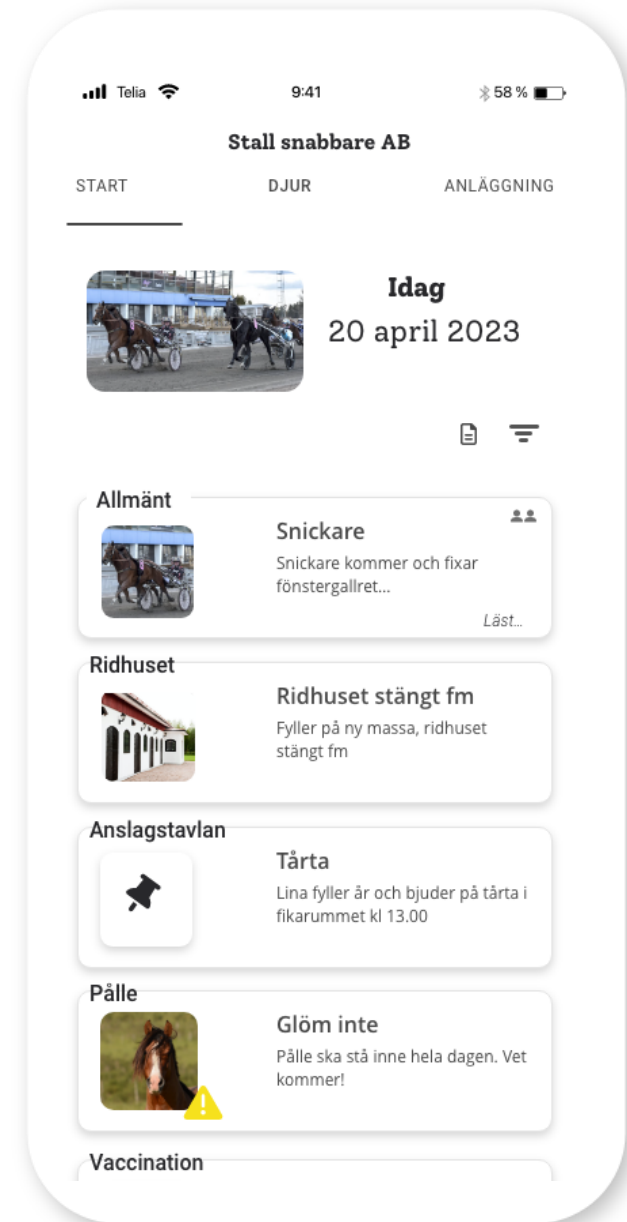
Telia 9:41 58 %

Stall snabbare AB

START DJUR ANLÄGGNING

Idag
20 april 2023

Allmänt
Snickare
Snickare kommer och fixar fönstergallret...
Läst...

Ridhuset
Ridhuset stängt fm
Fyller på ny massa, ridhuset stängt fm

Anslagstavlan
Tårta
Lina fyller år och bjuder på tårta i fikarummet kl 13.00

Pålle
Glöm inte
Pålle ska stå inne hela dagen. Vet kommer!

Vaccination